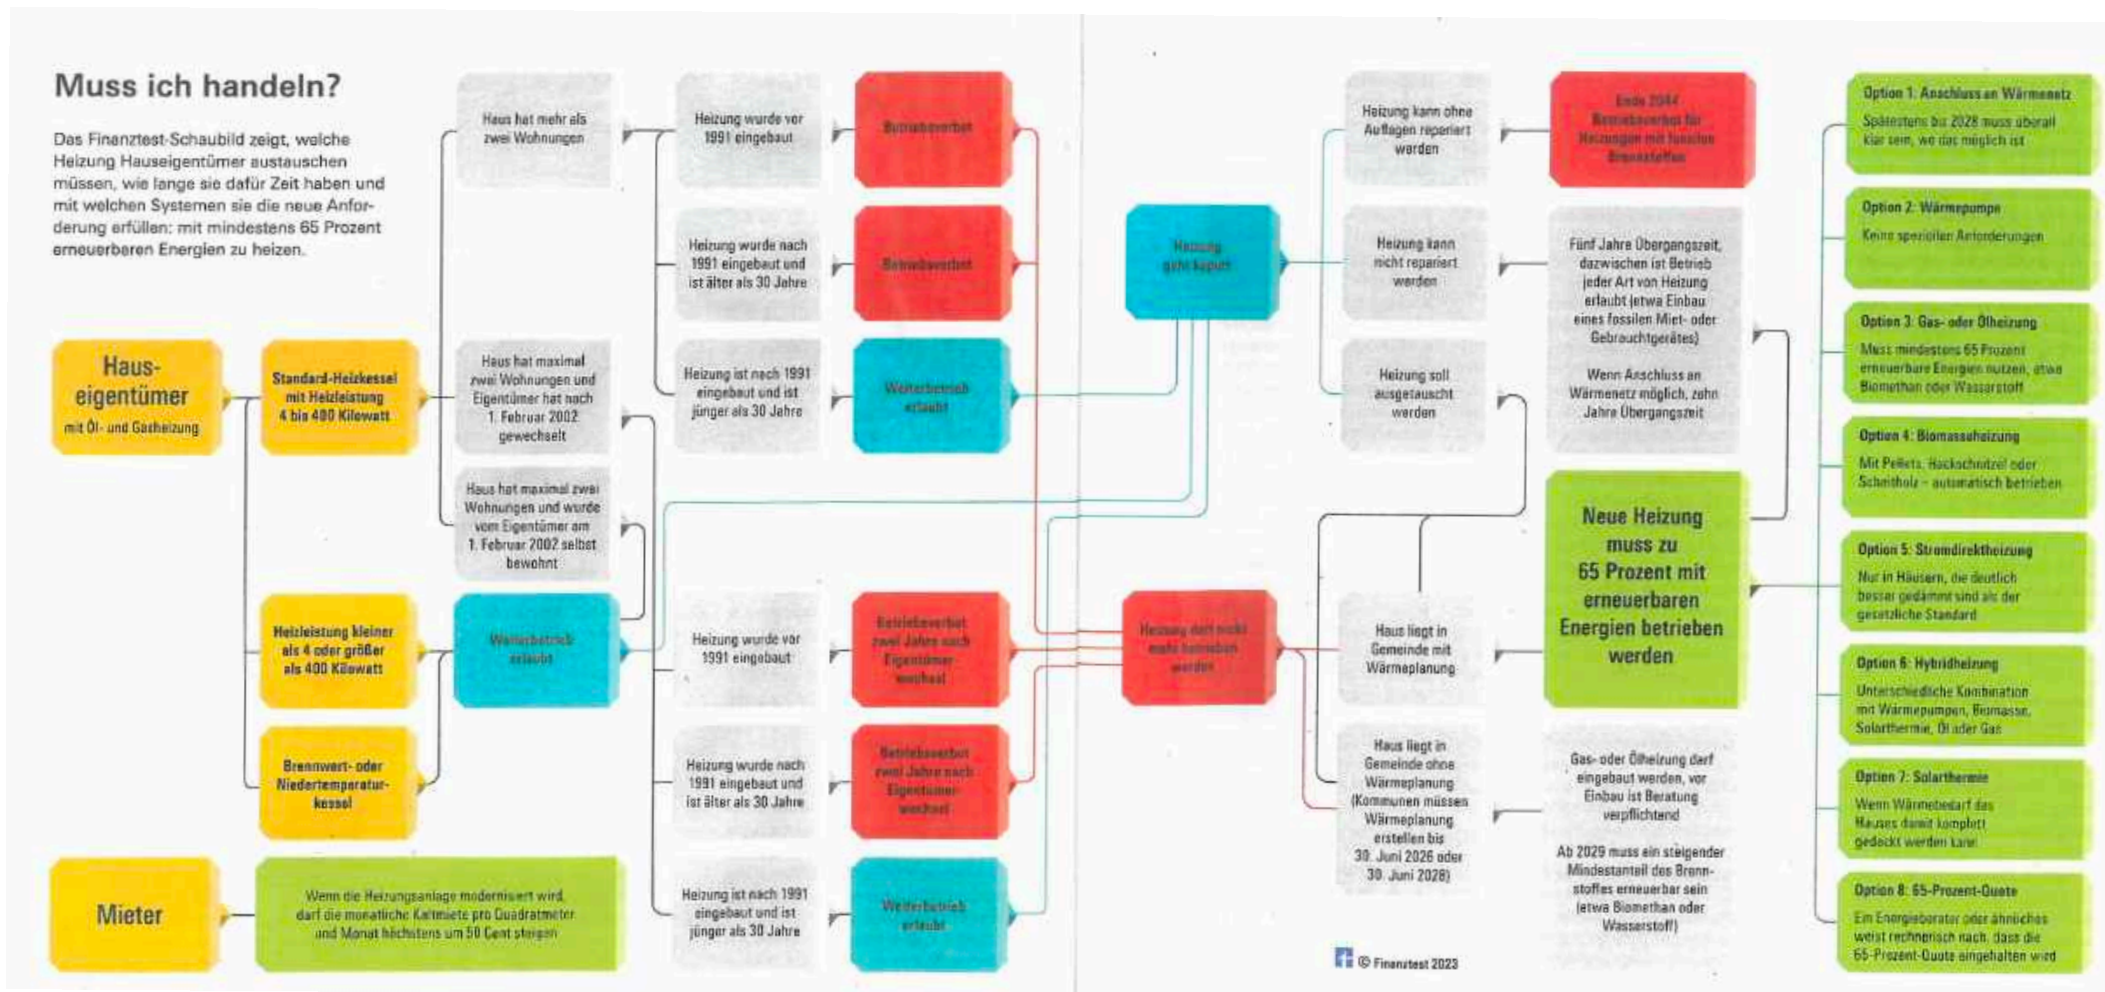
Muss ich handeln?

Das Finanztest-Schaubild zeigt, welche Heizung Hauseigentümer austauschen müssen, wie lange sie dafür Zeit haben und mit welchen Systemen sie die neue Anforderung erfüllen: mit mindestens 65 Prozent erneuerbaren Energien zu heizen.

Haus-eigentümer
mit Öl- und Gasheizung

Standard-Heizkessel mit Heizleistung 4 bis 400 Kilowatt

Heizleistung kleiner als 4 oder größer als 400 Kilowatt

Brennwert- oder Niedertemperatur-kessel

Weiterbetrieb erlaubt

Mieter

Wenn die Heizungsanlage modernisiert wird, darf die monatliche Kaltmiete pro Quadratmeter und Monat höchstens um 50 Cent steigen

Haus hat mehr als zwei Wohnungen

Haus hat maximal zwei Wohnungen und Eigentümer hat nach 1. Februar 2002 gewechselt

Haus hat maximal zwei Wohnungen und wurde vom Eigentümer am 1. Februar 2002 selbst bewohnt

Heizung wurde vor 1991 eingebaut

Heizung wurde nach 1991 eingebaut und ist älter als 30 Jahre

Heizung ist nach 1991 eingebaut und ist jünger als 30 Jahre

Betriebsverbot

Betriebsverbot

Weiterbetrieb erlaubt

Heizung wurde vor 1991 eingebaut

Heizung wurde nach 1991 eingebaut und ist älter als 30 Jahre

Heizung ist nach 1991 eingebaut und ist jünger als 30 Jahre

Betriebsverbot zwei Jahre nach Eigentümer-wechsel

Betriebsverbot zwei Jahre nach Eigentümer-wechsel

Weiterbetrieb erlaubt

Heizung geht kaputt

Heizung darf nicht mehr betrieben werden

Heizung kann ohne Auflagen repariert werden

Heizung kann nicht repariert werden

Heizung soll ausgetauscht werden

Ende 2044 Betriebsverbot für Heizungen mit fossilen Brennstoffen

Fünf Jahre Übergangszeit, dazwischen ist Betrieb jeder Art von Heizung erlaubt (etwa Einbau eines fossilen Miet- oder Gebrauchtgerätes)

Wenn Anschluss an Wärmenetz möglich, zehn Jahre Übergangszeit

Neue Heizung muss zu 65 Prozent mit erneuerbaren Energien betrieben werden

Haus liegt in Gemeinde mit Wärmeplanung

Haus liegt in Gemeinde ohne Wärmeplanung (Kommunen müssen Wärmeplanung erstellen bis 30. Juni 2026 oder 30. Juni 2028)

Gas- oder Ölheizung darf eingebaut werden, vor Einbau ist Beratung verpflichtend

Ab 2029 muss ein steigender Mindestanteil des Brennstoffes erneuerbar sein (etwa Biomethan oder Wasserstoff)

Option 1: Anschluss an Wärmenetz
Spätestens bis 2028 muss überall klar sein, wo das möglich ist

Option 2: Wärmepumpe
Keine speziellen Anforderungen

Option 3: Gas- oder Ölheizung
Muss mindestens 65 Prozent erneuerbare Energien nutzen, etwa Biomethan oder Wasserstoff

Option 4: Biomasseheizung
Mit Pellets, Hackschnitzel oder Scheitholz – automatisch betrieben

Option 5: Stromdirektheizung
Nur in Häusern, die deutlich besser gedämmt sind als der gesetzliche Standard

Option 6: Hybridheizung
Unterschiedliche Kombination mit Wärmepumpen, Biomasse, Solarthermie, Öl oder Gas

Option 7: Solarthermie
Wenn Wärmebedarf des Hauses damit komplett gedeckt werden kann

Option 8: 65-Prozent-Quote
Ein Energieberater oder ähnliches weist rechnerisch nach, dass die 65-Prozent-Quote eingehalten wird

© Finanztest 2023